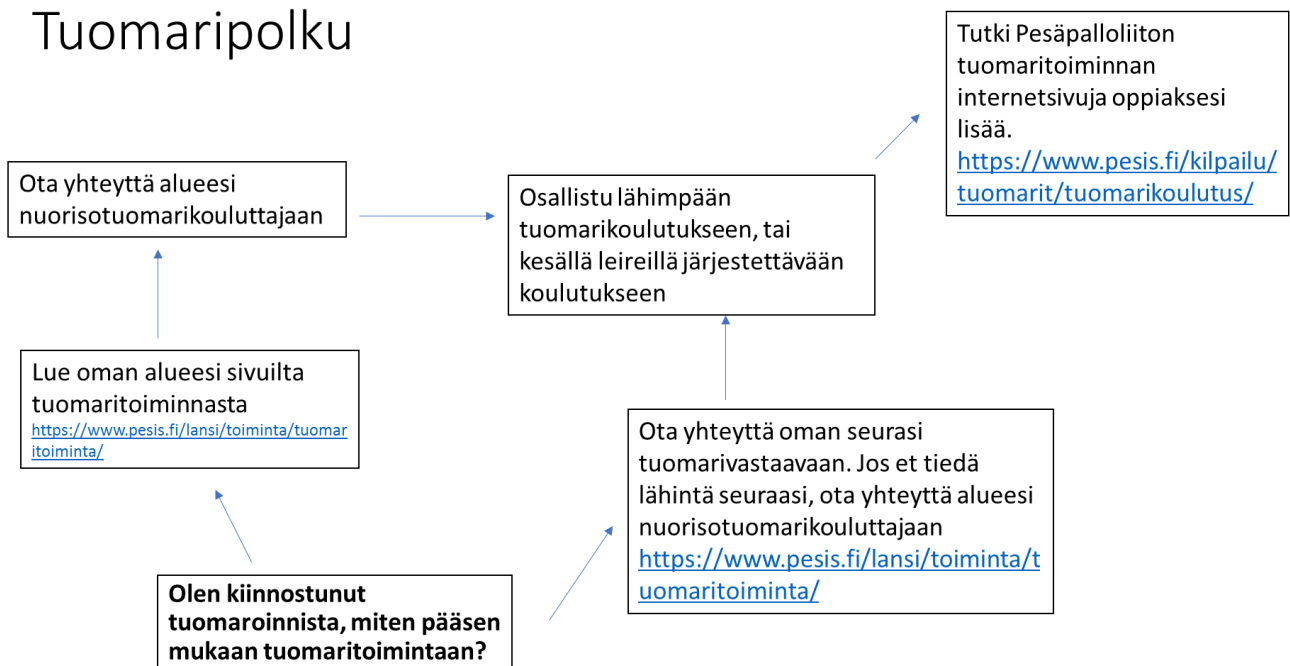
Tuomaripolku

Ota yhteyttä alueesi nuorisotuomarikouluttajaan

Osallistu lähimpään tuomarikoulutukseen, tai kesällä leireillä järjestettävään koulutukseen

Tutki Pesäpalloliiton tuomaritoiminnan internetsivuja oppiaksesi lisää.
https://www.pesis.fi/kilpailu/tuomarit/tuomarikoulutus/

Lue oman alueesi sivuilta tuomaritoiminnasta
https://www.pesis.fi/lansi/toiminta/tuomaritoiminta/

Ota yhteyttä oman seurasi tuomarivastaavaan. Jos et tiedä lähintä seuraasi, ota yhteyttä alueesi nuorisotuomarikouluttajaan
https://www.pesis.fi/lansi/toiminta/tuomaritoiminta/

**Olen kiinnostunut tuomaroinnista, miten pääsen mukaan tuomaritoimintaan?**